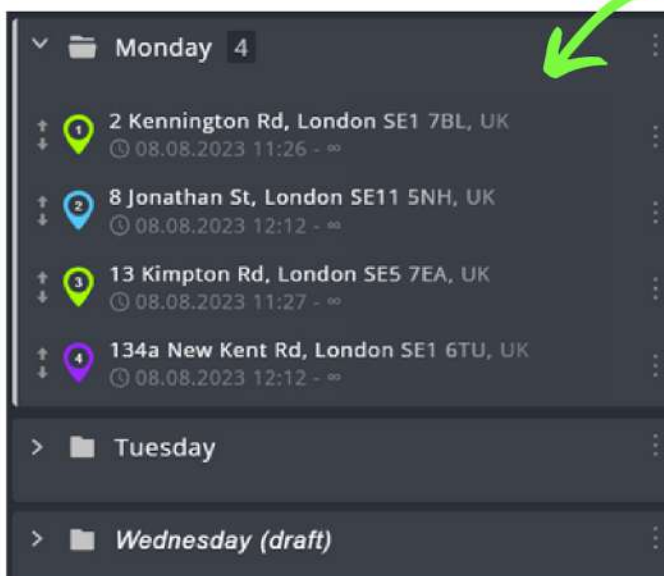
Monday 4

1
2 Kennington Rd, London SE1 7BL, UK
08.08.2023 11:26 - ∞

2
8 Jonathan St, London SE11 5NH, UK
08.08.2023 12:12 - ∞

3
13 Kimpton Rd, London SE5 7EA, UK
08.08.2023 11:27 - ∞

4
134a New Kent Rd, London SE1 6TU, UK
08.08.2023 12:12 - ∞

Tuesday

Wednesday (draft)